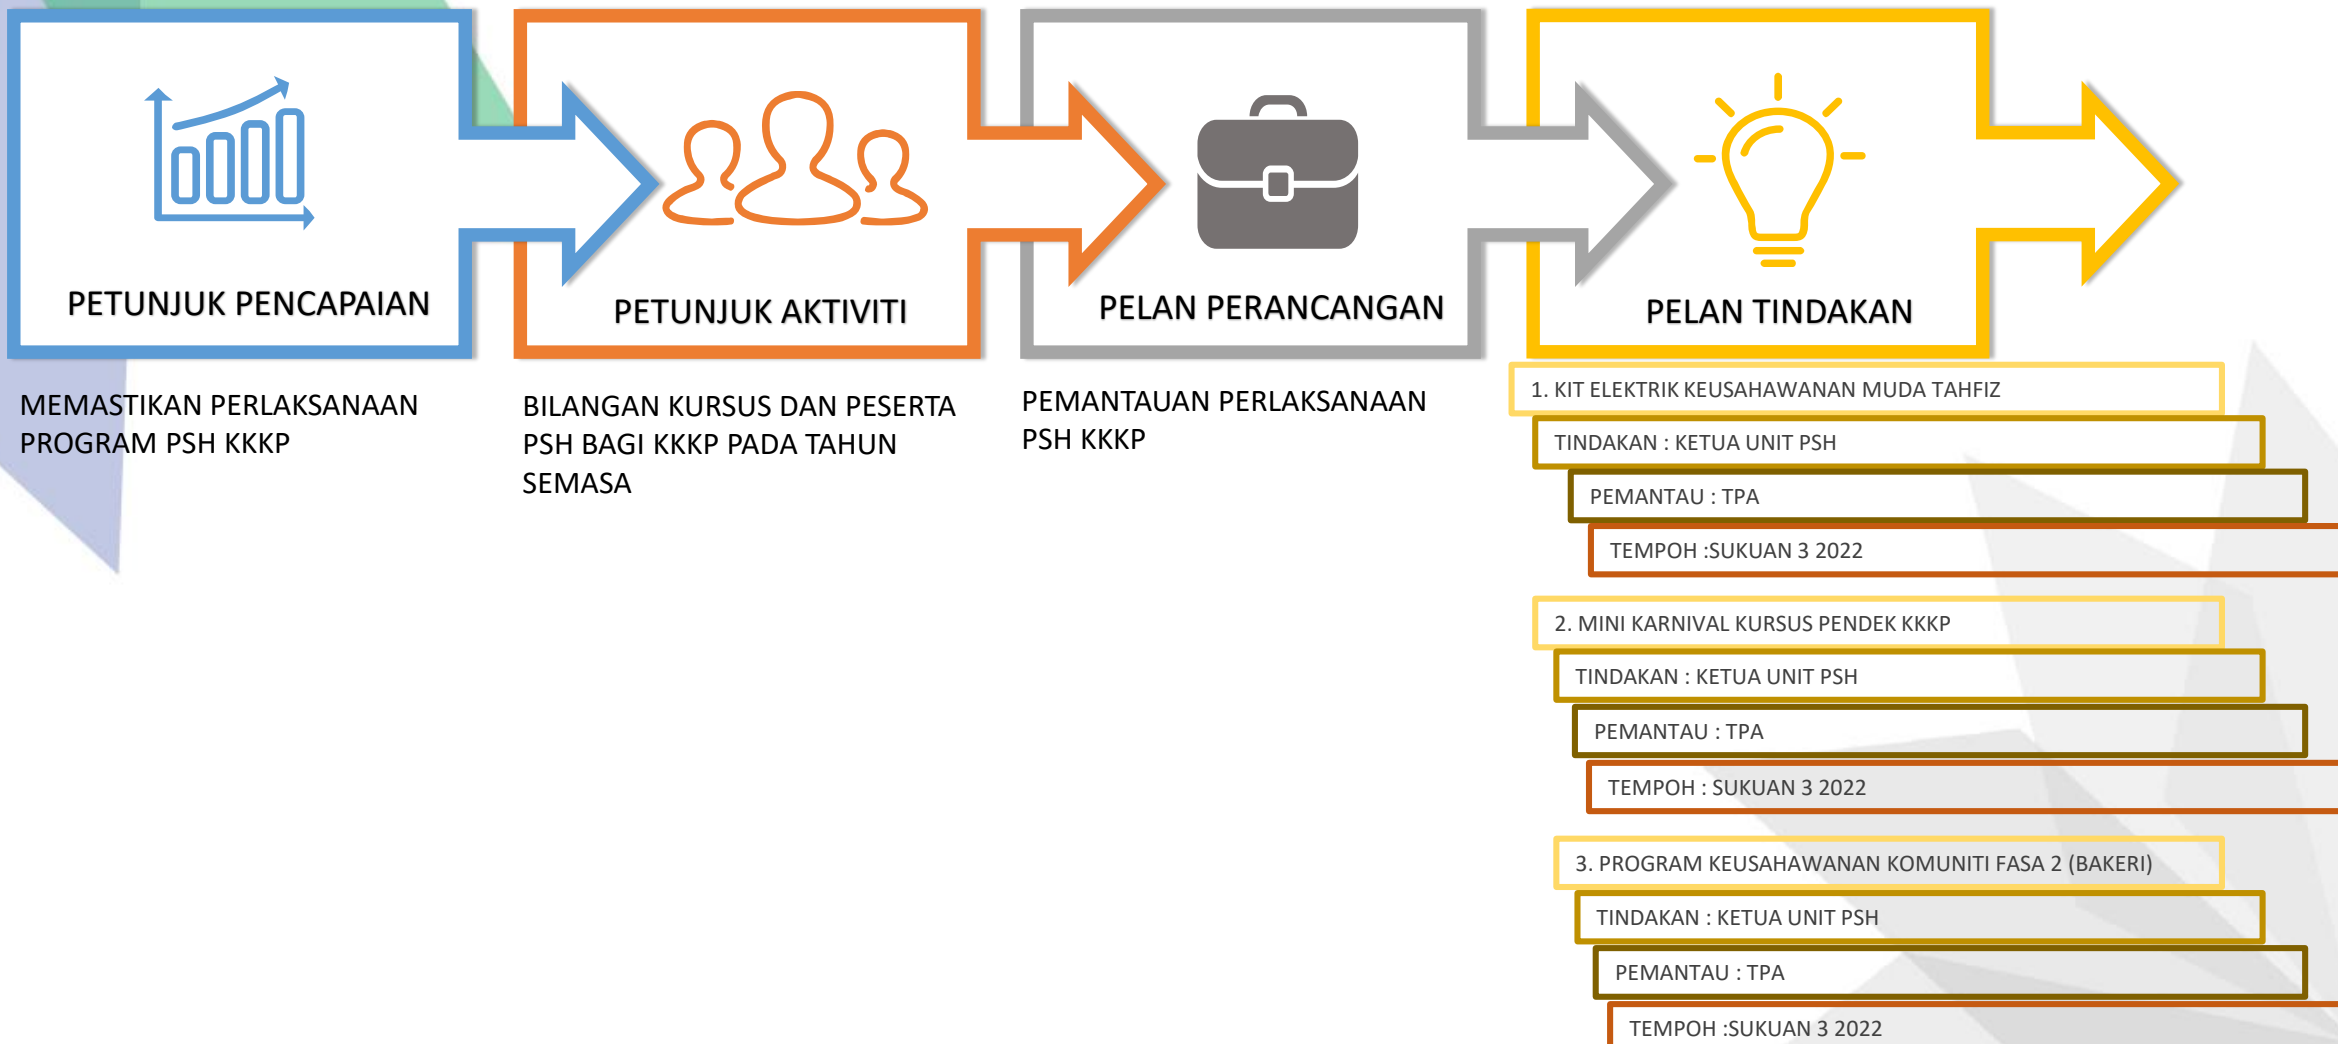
PETUNJUK PENCAPAIAN

PETUNJUK AKTIVITI

PELAN PERANCANGAN

PELAN TINDAKAN

MEMASTIKAN PERLAKSANAAN PROGRAM PSH KKKP

BILANGAN KURSUS DAN PESERTA PSH BAGI KKKP PADA TAHUN SEMASA

PEMANTAUAN PERLAKSANAAN PSH KKKP

1. KIT ELEKTRIK KEUSAHAWANAN MUDA TAHFIZ

TINDAKAN : KETUA UNIT PSH

PEMANTAU : TPA

TEMPOH :SUKUAN 3 2022

2. MINI KARNIVAL KURSUS PENDEK KKKP

TINDAKAN : KETUA UNIT PSH

PEMANTAU : TPA

TEMPOH : SUKUAN 3 2022

3. PROGRAM KEUSAHAWANAN KOMUNITI FASA 2 (BAKERI)

TINDAKAN : KETUA UNIT PSH

PEMANTAU : TPA

TEMPOH :SUKUAN 3 2022